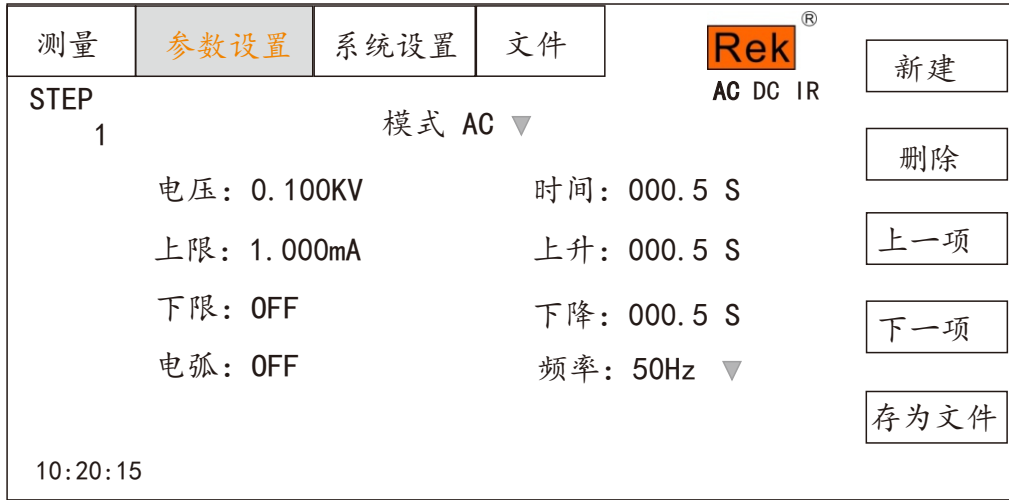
测量 | 参数设置 | 系统设置 | 文件

Rek®
AC DC IR

新建

STEP
1

模式 AC ▼

删除

电压：0.100KV
时间：000.5 S

上一项

上限：1.000mA
上升：000.5 S

下限：OFF
下降：000.5 S

下一项

电弧：OFF
频率：50Hz ▼

存为文件

10:20:15